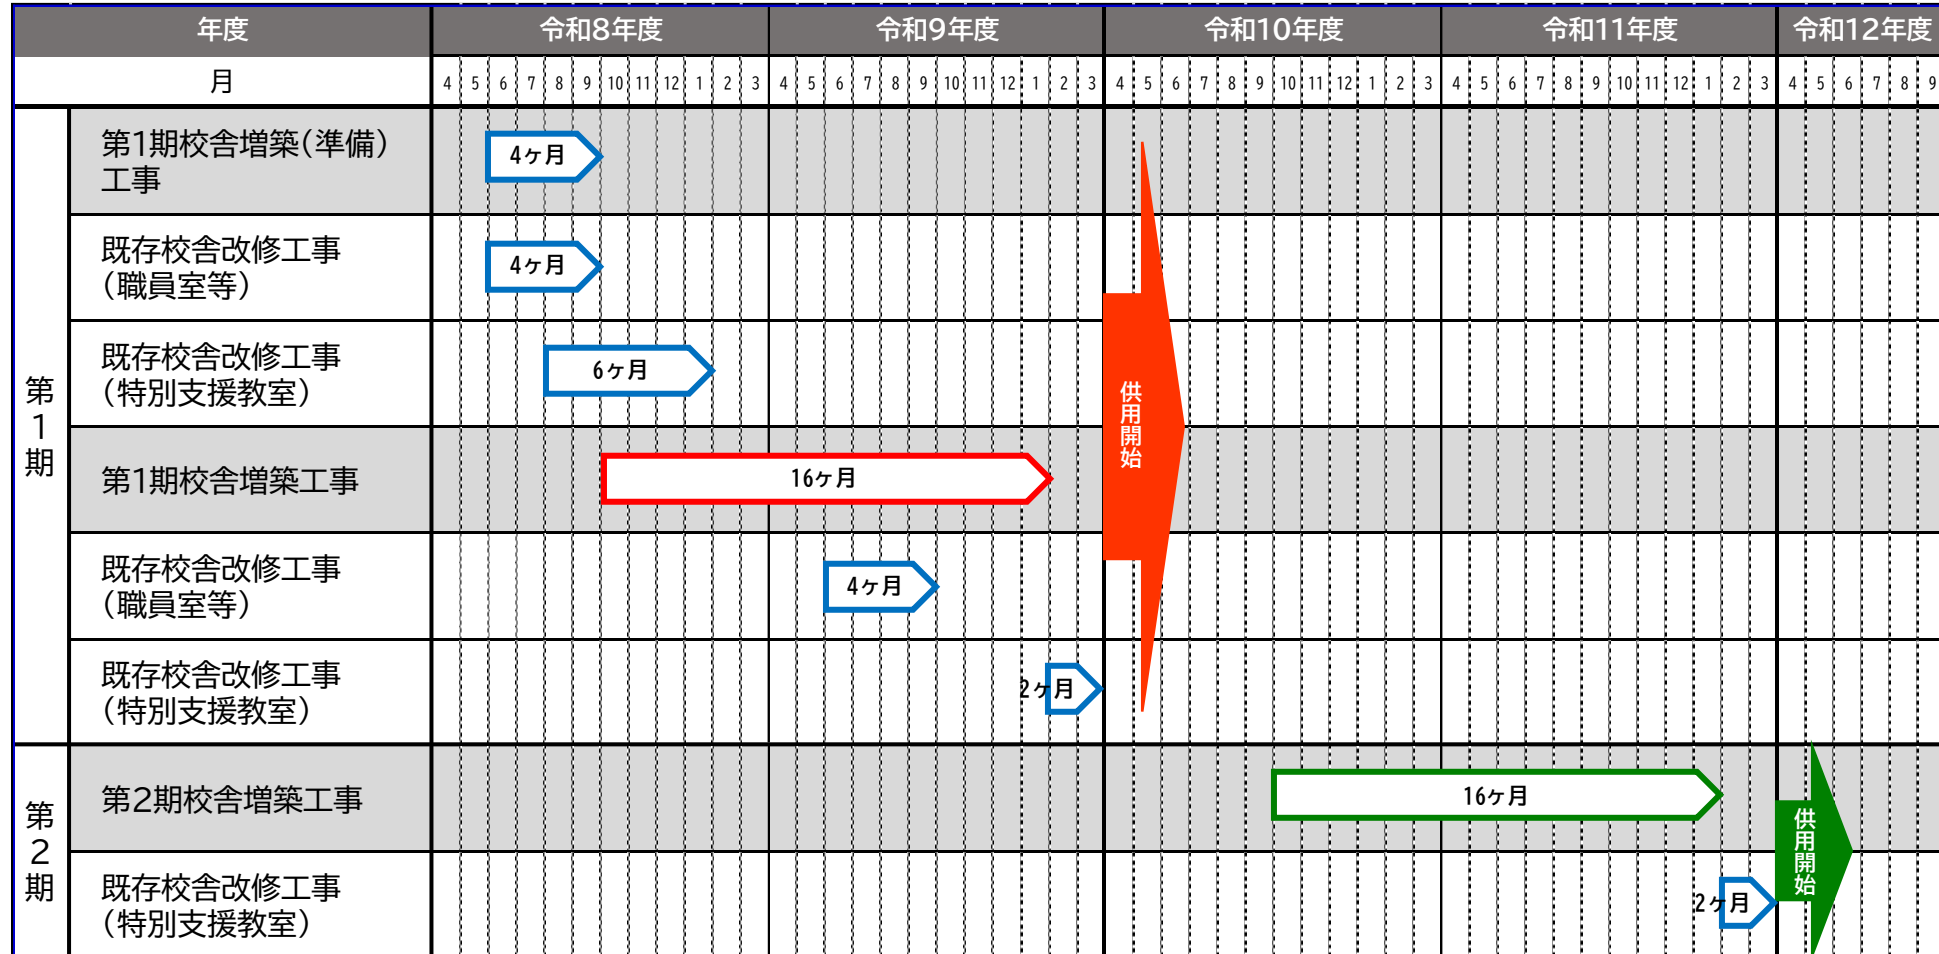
| 年度 | | 令和8年度 | 令和9年度 | 令和10年度 | 令和11年度 | 令和12年度 |
|---|---|---|---|---|---|---|
| 月 | | 4 5 6 7 8 9 10 11 12 1 2 3 | 4 5 6 7 8 9 10 11 12 1 2 3 | 4 5 6 7 8 9 10 11 12 1 2 3 | 4 5 6 7 8 9 10 11 12 1 2 3 | 4 5 6 7 8 9 |
| 第1期 | 第1期校舎増築(準備)工事 | 4ヶ月 | | | | |
| | 既存校舎改修工事(職員室等) | 4ヶ月 | | | | |
| | 既存校舎改修工事(特別支援教室) | 6ヶ月 | | | | |
| | 第1期校舎増築工事 | 16ヶ月 | | 供用開始 | | |
| | 既存校舎改修工事(職員室等) | | 4ヶ月 | | | |
| | 既存校舎改修工事(特別支援教室) | | 2ヶ月 | | | |
| 第2期 | 第2期校舎増築工事 | | | 16ヶ月 | | 供用開始 |
| | 既存校舎改修工事(特別支援教室) | | | | 2ヶ月 | |